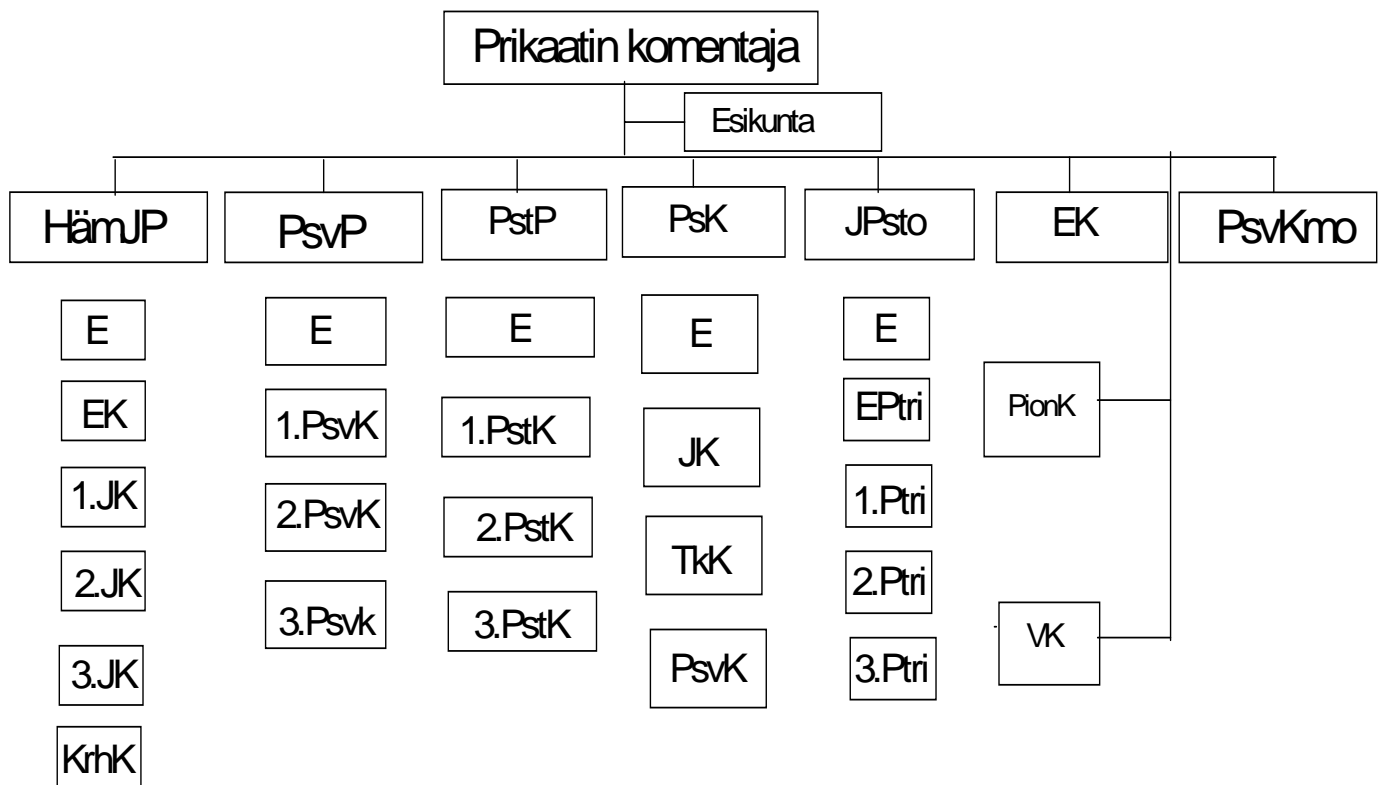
Prikaatin komentaja

Esikunta

HämJP

E

EK

1.JK

2.JK

3.JK

KrhK

PsvP

E

1.PsvK

2.PsvK

3.Psvk

PstP

E

1.PstK

2.PstK

3.PstK

PsK

E

JK

TkK

PsvK

JPsto

E

EPtri

1.Ptri

2.Ptri

3.Ptri

EK

PionK

VK

PsvKmo